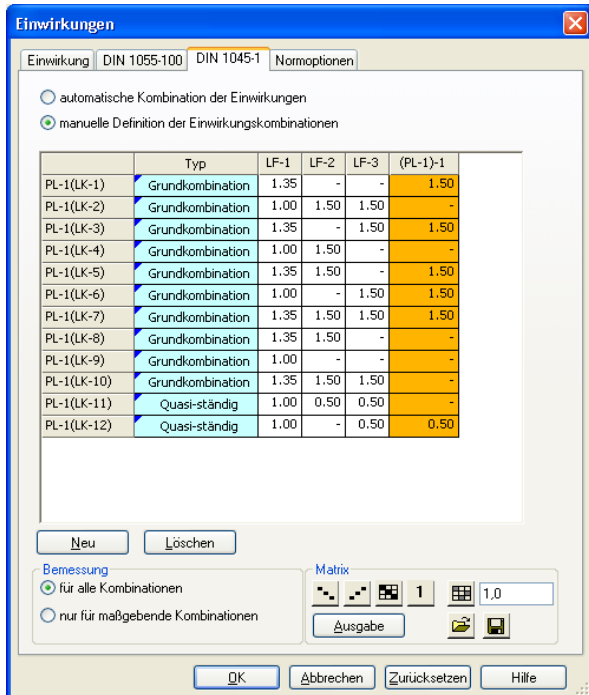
Einwirkungen

Einwirkung | DIN 1055-100 | DIN 1045-1 | Normoptionen

automatische Kombination der Einwirkungen

manuelle Definition der Einwirkungskombinationen

| | Typ | LF-1 | LF-2 | LF-3 | (PL-1)-1 |
|---|---|---|---|---|---|
| PL-1(LK-1) | Grundkombination | 1.35 | - | - | 1.50 |
| PL-1(LK-2) | Grundkombination | 1.00 | 1.50 | 1.50 | - |
| PL-1(LK-3) | Grundkombination | 1.35 | - | 1.50 | 1.50 |
| PL-1(LK-4) | Grundkombination | 1.00 | 1.50 | - | - |
| PL-1(LK-5) | Grundkombination | 1.35 | 1.50 | - | 1.50 |
| PL-1(LK-6) | Grundkombination | 1.00 | - | 1.50 | 1.50 |
| PL-1(LK-7) | Grundkombination | 1.35 | 1.50 | 1.50 | 1.50 |
| PL-1(LK-8) | Grundkombination | 1.35 | 1.50 | - | - |
| PL-1(LK-9) | Grundkombination | 1.00 | - | - | - |
| PL-1(LK-10) | Grundkombination | 1.35 | 1.50 | 1.50 | - |
| PL-1(LK-11) | Quasi-ständig | 1.00 | 0.50 | 0.50 | - |
| PL-1(LK-12) | Quasi-ständig | 1.00 | - | 0.50 | 0.50 |

Neu | Löschen

Bemessung
für alle Kombinationen
nur für maßgebende Kombinationen

Matrix
1
1,0
Ausgabe

OK | Abbrechen | Zurücksetzen | Hilfe